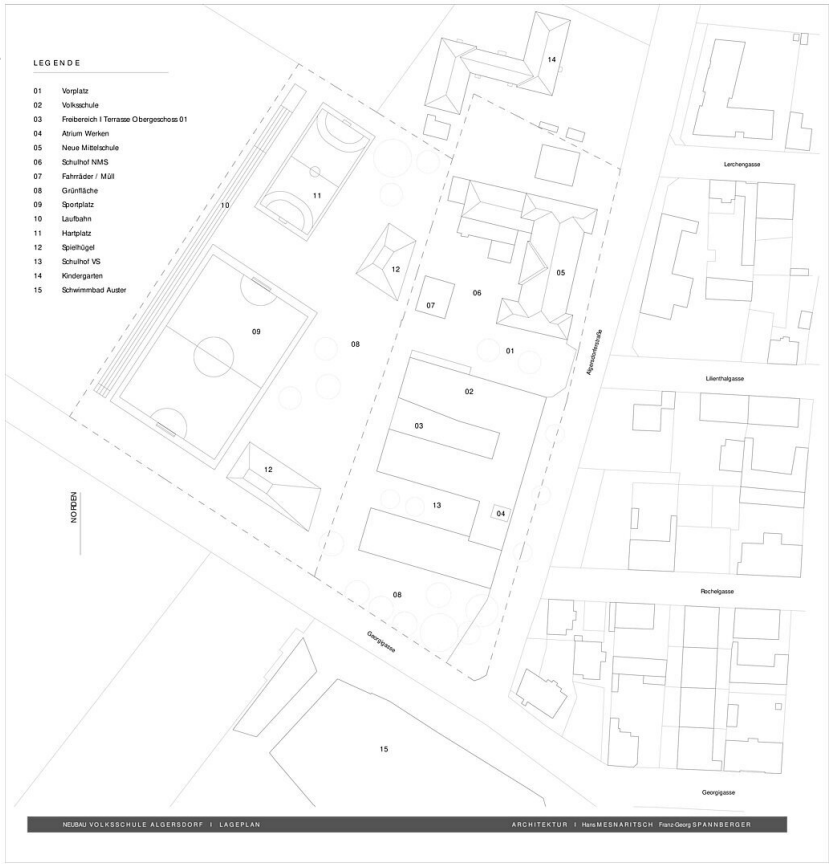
LEGENDE

01 Vorplatz
02 Volksschule
03 Freibereich I Terrasse Obergeschoss 01
04 Atrium Werken
05 Neue Mittelschule
06 Schulhof NMS
07 Fahrräder / Müll
08 Grünfläche
09 Sportplatz
10 Laufbahn
11 Hartplatz
12 Spielhügel
13 Schulhof VS
14 Kindergarten
15 Schwimmbad Auster

14
Lerchengasse
11
10
12
05
07
06
09
08
01
Algersdorferstraße
Lilienthalgasse
02
03
12
NORDEN
13
04
Rechelgasse
08
Georgigasse
15
Georgigasse

NEUBAU VOLKSSCHULE ALGERSDORF I LAGEPLAN
ARCHITEKTUR I Hans MESNARITSCH Franz-Georg SPANNBERGER